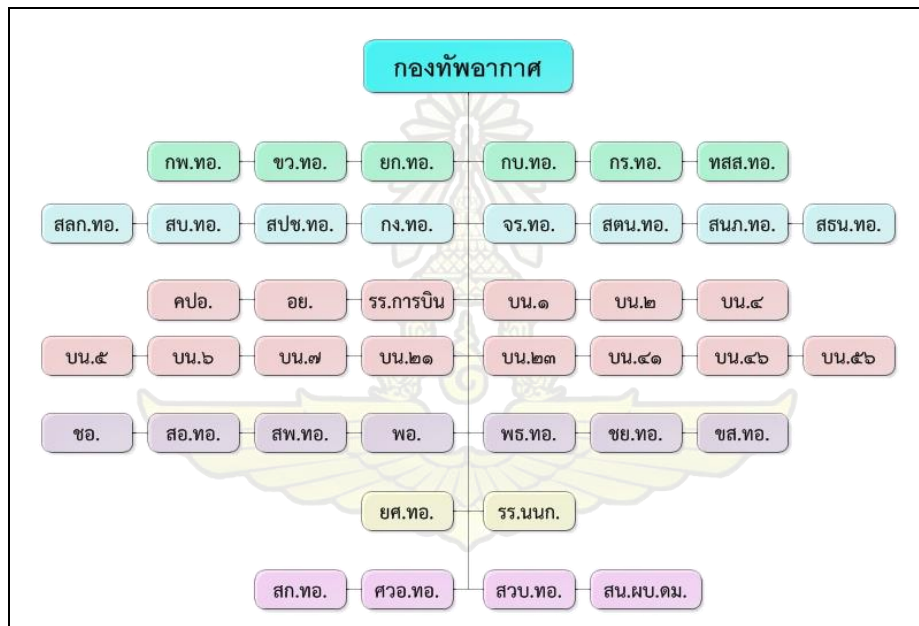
กองทัพอากาศ

กพ.ทอ. ขว.ทอ. ยก.ทอ. กบ.ทอ. กร.ทอ. ทสส.ทอ.

สลก.ทอ. สบ.ทอ. สปช.ทอ. กง.ทอ. จร.ทอ. สตน.ทอ. สนภ.ทอ. สธน.ทอ.

คปอ. อย. รร.การบิน บน.๑ บน.๒ บน.๔

บน.๕ บน.๖ บน.๗ บน.๒๑ บน.๒๓ บน.๔๑ บน.๔๖ บน.๕๖

ชอ. สอ.ทอ. สพ.ทอ. พอ. พธ.ทอ. ชย.ทอ. ขส.ทอ.

ยศ.ทอ. รร.นนก.

สก.ทอ. ศวอ.ทอ. สวบ.ทอ. สน.ผบ.ดม.